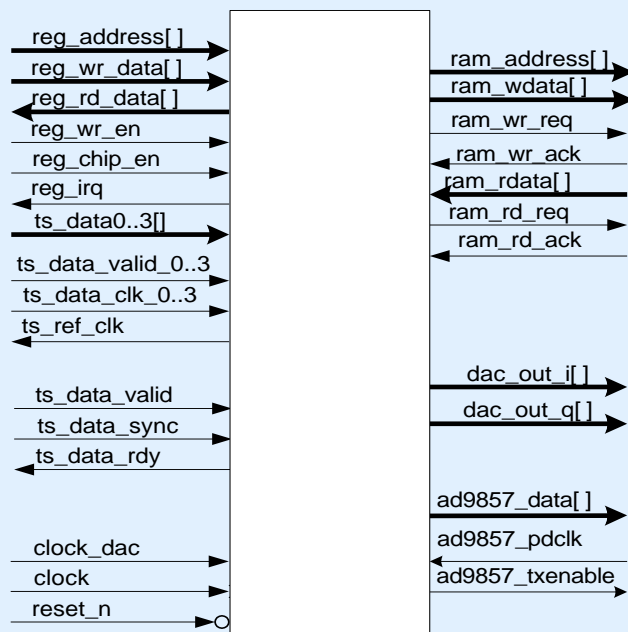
reg_address[ ]
reg_wr_data[ ]
reg_rd_data[ ]
reg_wr_en
reg_chip_en
reg_irq
ts_data0..3[]
ts_data_valid_0..3
ts_data_clk_0..3
ts_ref_clk
ts_data_valid
ts_data_sync
ts_data_rdy
clock_dac
clock
reset_n

ram_address[ ]
ram_wdata[ ]
ram_wr_req
ram_wr_ack
ram_rdata[ ]
ram_rd_req
ram_rd_ack
dac_out_i[ ]
dac_out_q[ ]
ad9857_data[ ]
ad9857_pdclk
ad9857_txenable